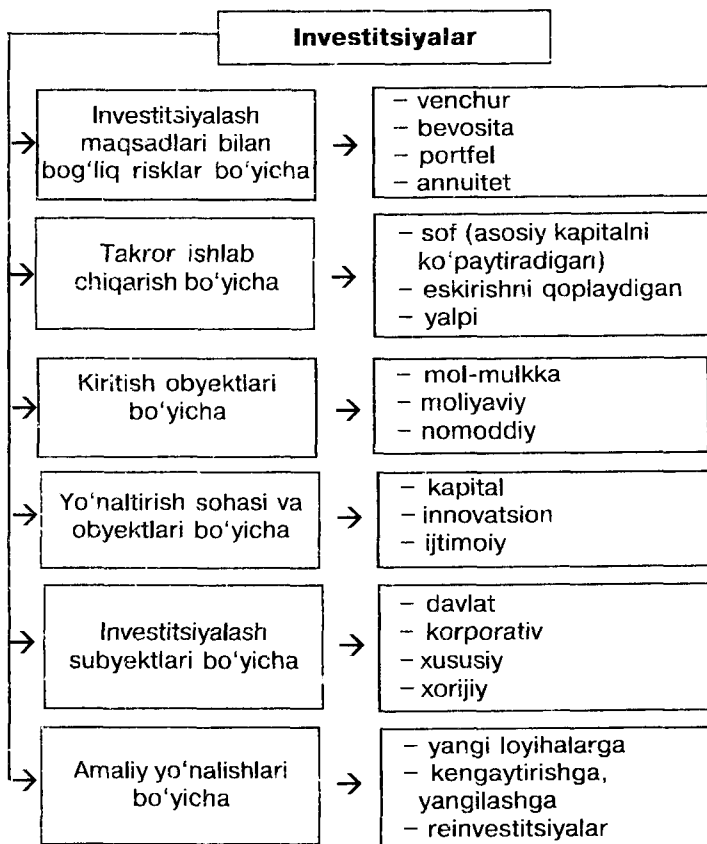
Investitsiyalar

Investitsiyalash maqsadlari bilan bog'liq risklar bo'yicha

– venchur
– bevosita
– portfel
– annuitet

Takror ishlab chiqarish bo'yicha

– sof (asosiy kapitalni ko'paytiradigan)
– eskirishni qoplaydigan
– yalpi

Kiritish obyektlari bo'yicha

– mol-mulkka
– moliyaviy
– nomoddiy

Yo'naltirish sohasi va obyektlari bo'yicha

– kapital
– innovatsion
– ijtimoiy

Investitsiyalash subyektlari bo'yicha

– davlat
– korporativ
– xususiy
– xorijiy

Amaliy yo'nalishlari bo'yicha

– yangi loyihalarga
– kengaytirishga, yangilashga
– reinvestitsiyalar